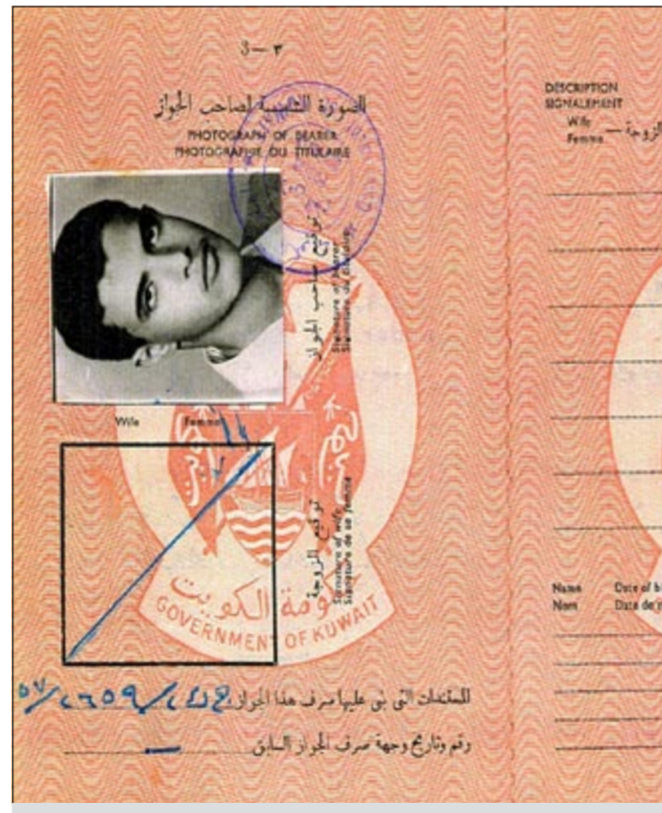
3 — ٣

الصورة الشمسية لصاحب الجواز
PHOTOGRAPH OF BEARER
PHOTOGRAPHIE DU TITULAIRE

توقيع صاحب الجواز
Signature of bearer
Signature du titulaire

Wife
Femme

توقيع الزوجة
Signature of wife
Signature de la femme

حكومة الكويت
GOVERNMENT OF KUWAIT

المستندات التي بنى عليها صرف هذا الجواز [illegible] ٢٦٥٩ / ٥٦

رقم وتاريخ وجهة صرف الجواز السابق —

DESCRIPTION
SIGNALEMENT
Wife — الزوجة
Femme

Name
Nom
Date of b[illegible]
Date de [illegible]